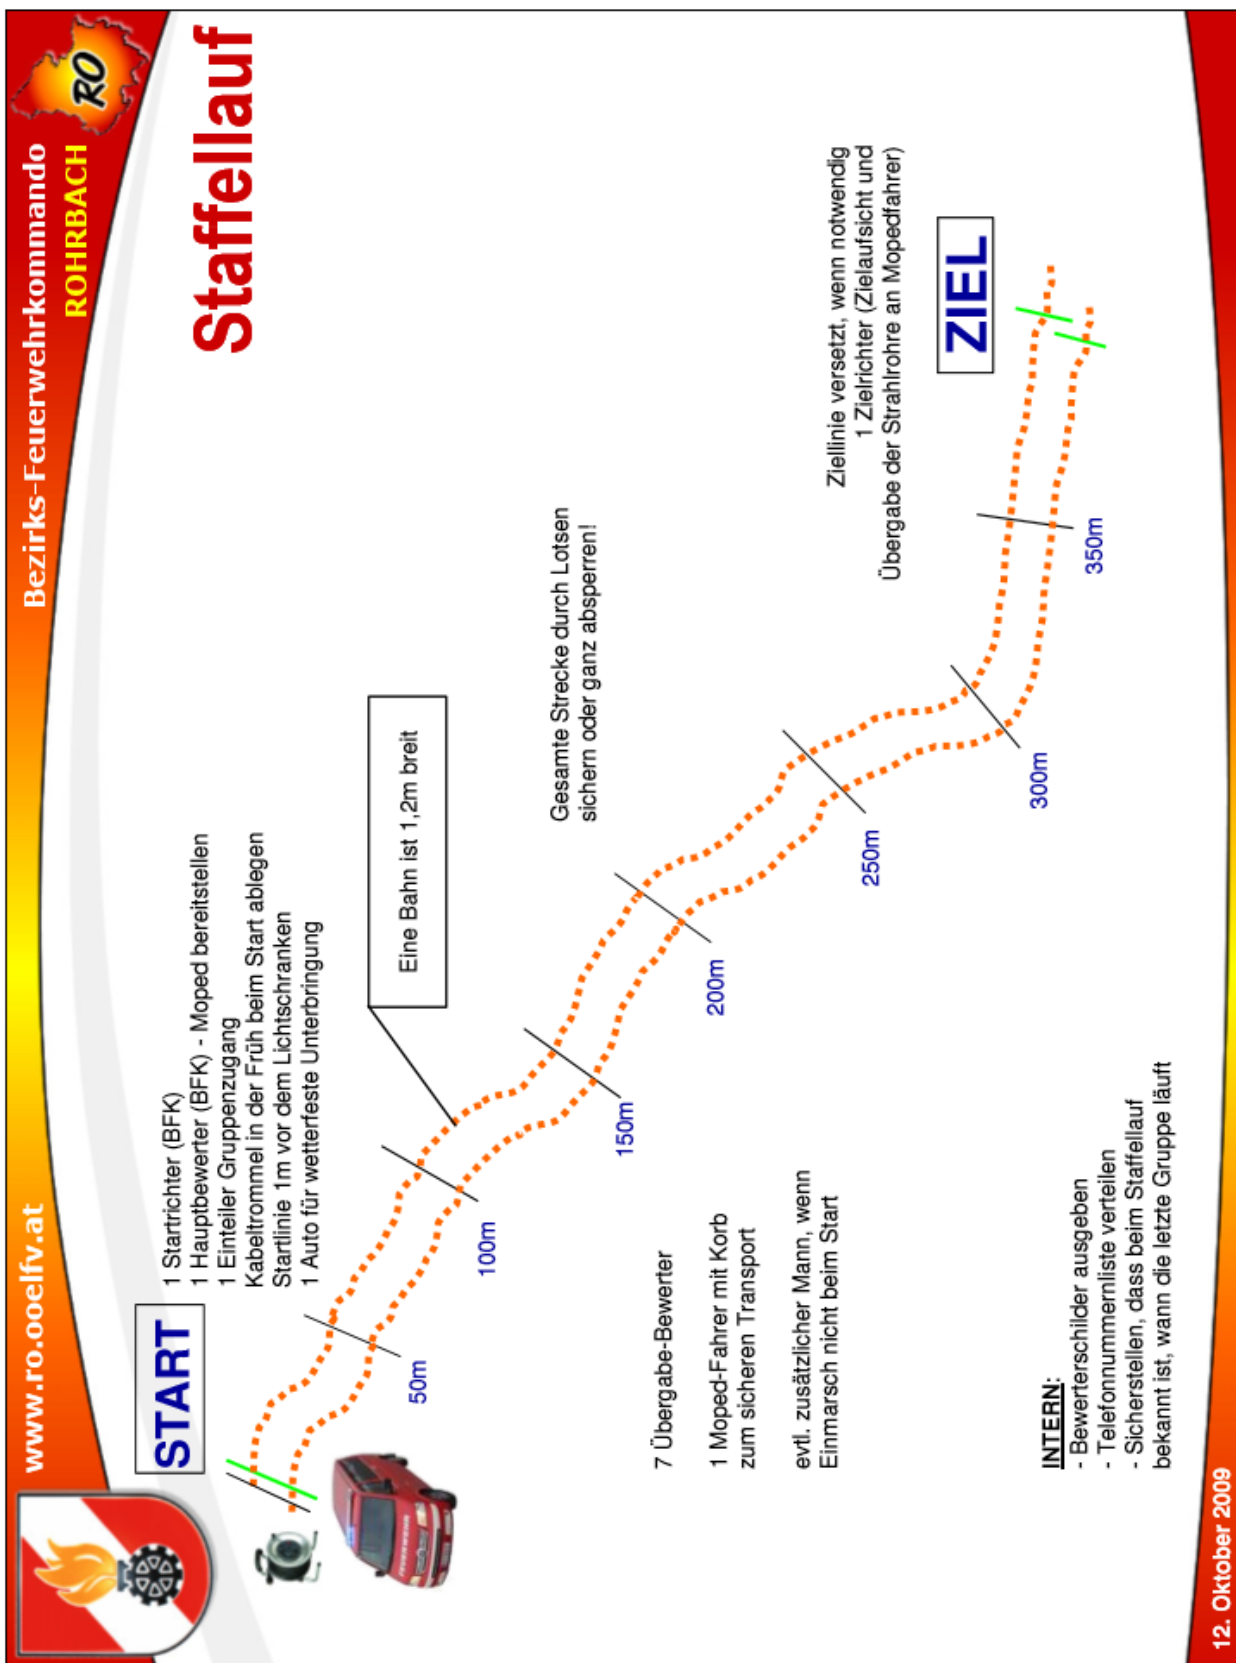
www.ro.ooelfv.at

Bezirks-Feuerwehrkommando
ROHRBACH

RO

Staffellauf

START

1 Startrichter (BFK)
1 Hauptbewerter (BFK) - Moped bereitstellen
1 Einteiler Gruppenzugang
Kabeltrommel in der Früh beim Start ablegen
Startlinie 1m vor dem Lichtschranken
1 Auto für wetterfeste Unterbringung

Eine Bahn ist 1,2m breit

50m

100m

150m

200m

250m

300m

350m

Gesamte Strecke durch Lotsen sichern oder ganz absperren!

Ziellinie versetzt, wenn notwendig
1 Zielrichter (Zielaufsicht und Übergabe der Strahlrohre an Mopedfahrer)

ZIEL

7 Übergabe-Bewerter

1 Moped-Fahrer mit Korb zum sicheren Transport

evtl. zusätzlicher Mann, wenn Einmarsch nicht beim Start

INTERN:
- Bewerterschilder ausgeben
- Telefonnummernliste verteilen
- Sicherstellen, dass beim Staffellauf bekannt ist, wann die letzte Gruppe läuft

12. Oktober 2009